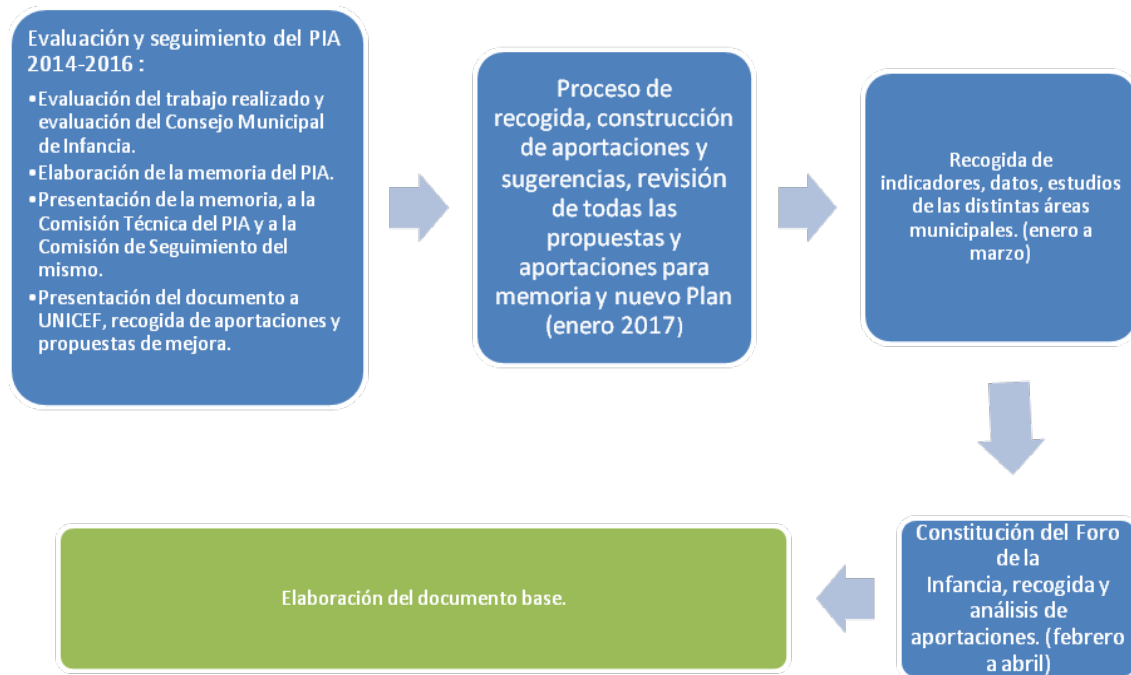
Evaluación y seguimiento del PIA 2014-2016 :

•Evaluación del trabajo realizado y evaluación del Consejo Municipal de Infancia.
•Elaboración de la memoria del PIA.
•Presentación de la memoria, a la Comisión Técnica del PIA y a la Comisión de Seguimiento del mismo.
•Presentación del documento a UNICEF, recogida de aportaciones y propuestas de mejora.

Proceso de recogida, construcción de aportaciones y sugerencias, revisión de todas las propuestas y aportaciones para memoria y nuevo Plan (enero 2017)

Recogida de indicadores, datos, estudios de las distintas áreas municipales. (enero a marzo)

Constitución del Foro de la Infancia, recogida y análisis de aportaciones. (febrero a abril)

Elaboración del documento base.